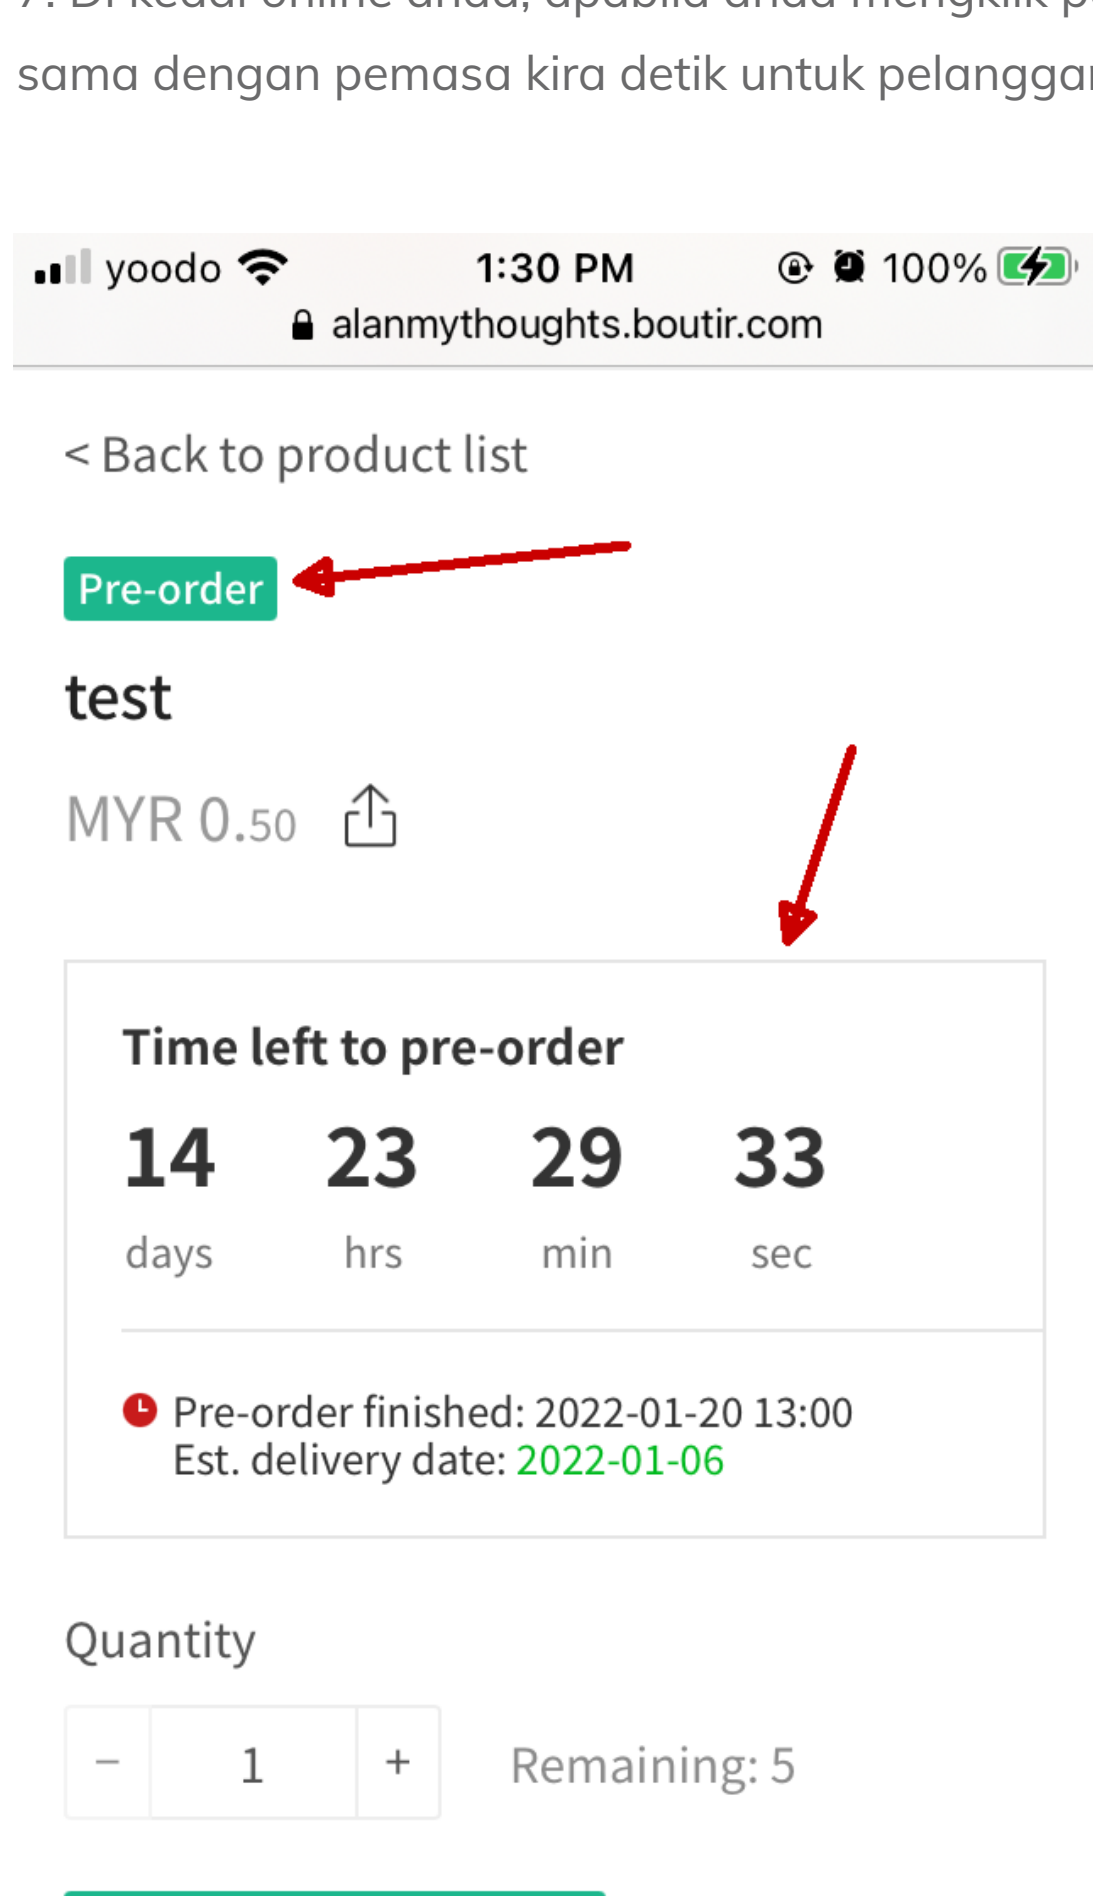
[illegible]
sama dengan pemasa kira detik untuk pelangga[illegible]

yoodo 1:30 PM 100%
alanmythoughts.boutir.com

< Back to product list

Pre-order

test

MYR 0.50

Time left to pre-order

| 14 | 23 | 29 | 33 |
|---|---|---|---|
| days | hrs | min | sec |

Pre-order finished: 2022-01-20 13:00
Est. delivery date: 2022-01-06

Quantity

− 1 +

Remaining: 5